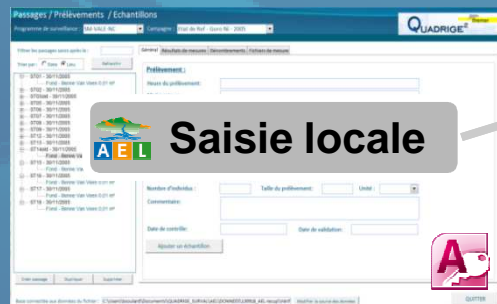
Passages / Prélèvements / Echantillons

Programme de surveillance : SM-VALE-INC

Campagne : Etat de Ref - Gunn N - 2005

QUADRIGE²

Filtrer les passages saisis après le :

Trier par : Date Lieu

Rafraichir

Général Résultats de mesures Dénombrements Fichiers de mesure

Prélèvement :

Heure du prélèvement :

AEL

Saisie locale

Nombre d'individus :

Taille du prélèvement :

Unité :

Commentaire :

Date de contrôle :

Date de validation :

Ajouter un échantillon

Créer passage

Dupliquer

Supprimer

QUITTER